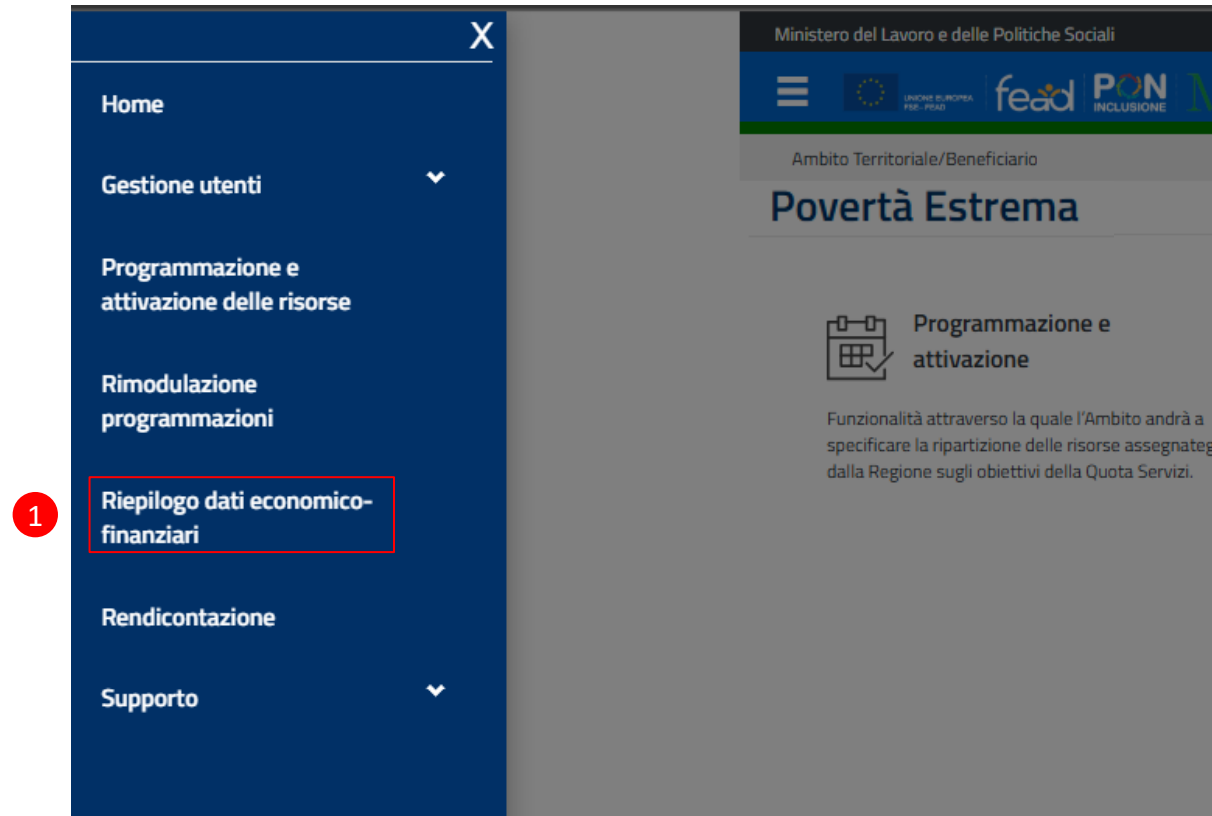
X

Home

Gestione utenti

Programmazione e attivazione delle risorse

Rimodulazione programmazioni

1

Riepilogo dati economico-finanziari

Rendicontazione

Supporto

Ministero del Lavoro e delle Politiche Sociali

UNIONE EUROPEA FSE - FEAD

fead

PON INCLUSIONE

Ambito Territoriale/Beneficiario

Povertà Estrema

Programmazione e attivazione

Funzionalità attraverso la quale l'Ambito andrà a specificare la ripartizione delle risorse assegnateg dalla Regione sugli obiettivi della Quota Servizi.